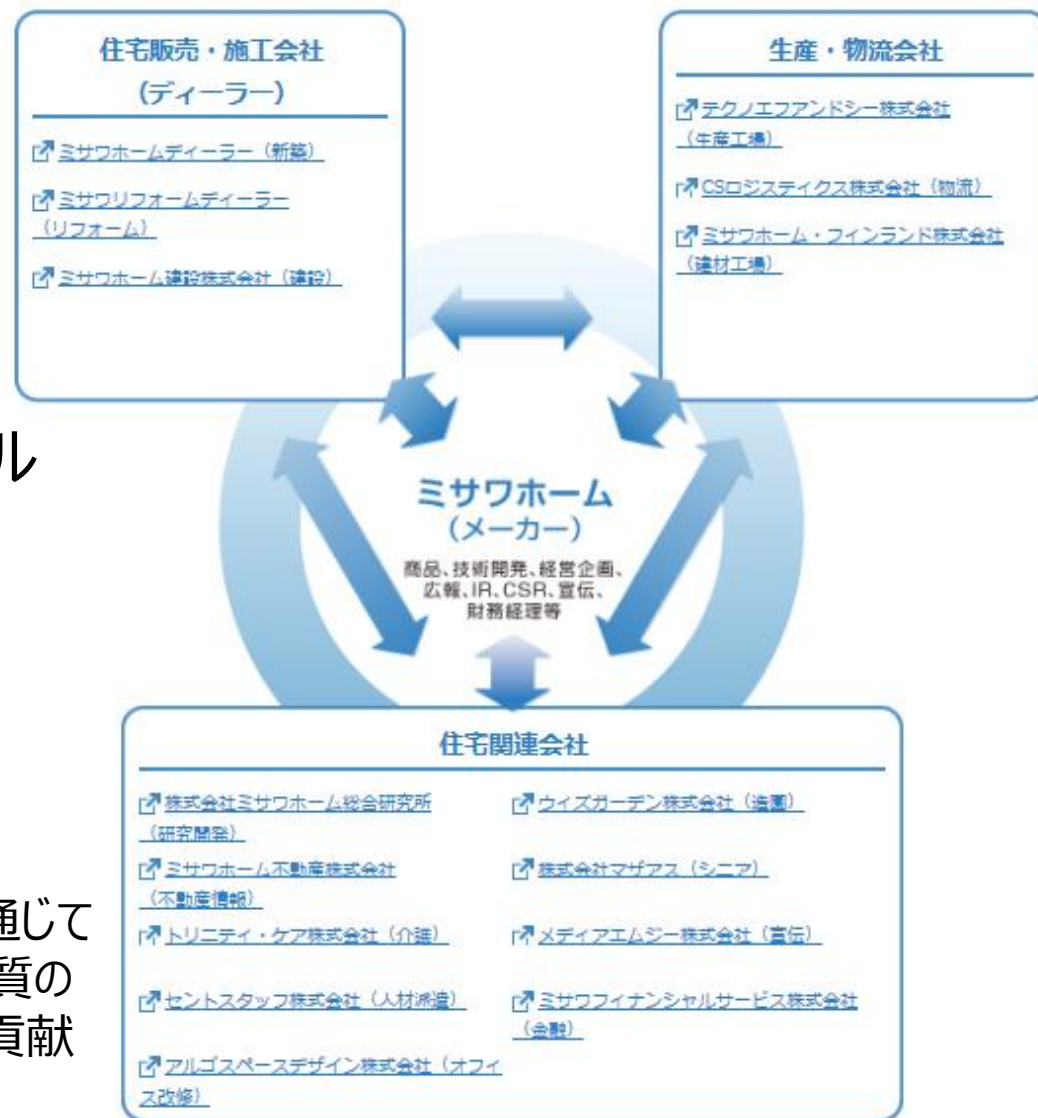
住宅販売・施工会社
(ディーラー)

ミサワホームディーラー(新築)

ミサワリフォームディーラー(リフォーム)

ミサワホーム建設株式会社(建設)

生産・物流会社

テクノエフアンドシー株式会社(生産工場)

CSロジスティクス株式会社(物流)

ミサワホーム・フィンランド株式会社(建材工場)

ル

ミサワホーム
(メーカー)
商品、技術開発、経営企画、広報、IR、CSR、宣伝、財務経理等

住宅関連会社

株式会社ミサワホーム総合研究所(研究開発)

ウイズガーデン株式会社(造園)

ミサワホーム不動産株式会社(不動産情報)

株式会社マザアス(シニア)

トリニティ・ケア株式会社(介護)

メディアエムジー株式会社(宣伝)

セントスタッフ株式会社(人材派遣)

ミサワフィナンシャルサービス株式会社(金融)

アルゴスペースデザイン株式会社(オフィス改修)

通じて
質の
貢献